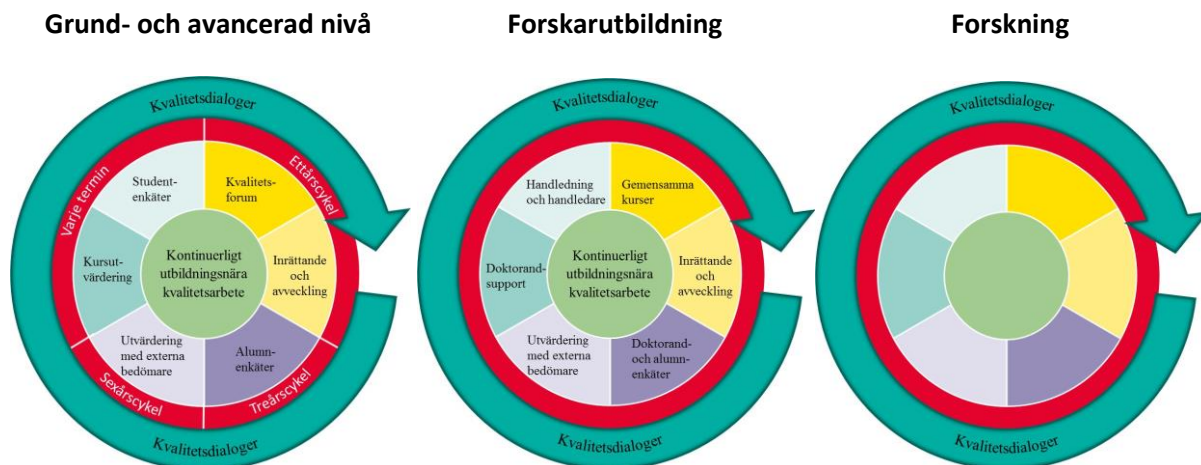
Grund- och avancerad nivå

Kvalitetsdialoger

Varje termin

Ettårscykel

Studentenkäter

Kvalitetsforum

Kursutvärdering

Kontinuerligt utbildningsnära kvalitetsarbete

Inrättande och avveckling

Utvärdering med externa bedömare

Alumnenkäter

Sexårscykel

Treårscykel

Kvalitetsdialoger

Forskarutbildning

Kvalitetsdialoger

Handledning och handledare

Gemensamma kurser

Doktorandsupport

Kontinuerligt utbildningsnära kvalitetsarbete

Inrättande och avveckling

Utvärdering med externa bedömare

Doktorand- och alumnenkäter

Kvalitetsdialoger

Forskning

Kvalitetsdialoger

Kvalitetsdialoger